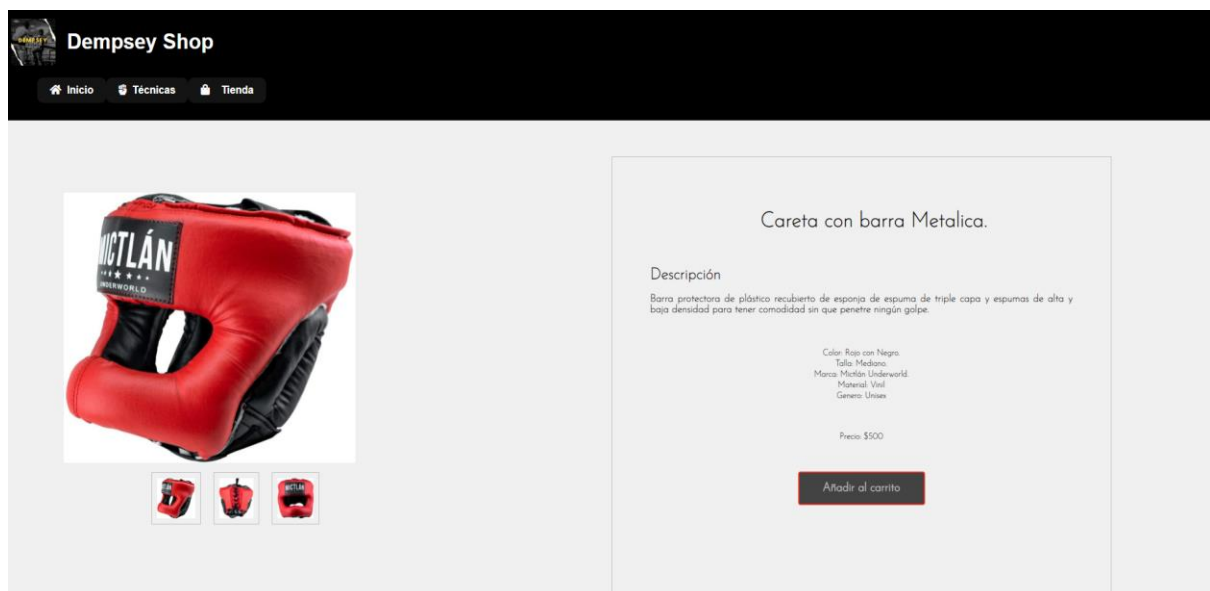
DEMPSEY

Dempsey Shop

Inicio Técnicas Tienda

MICTLÁN
UNDERWORLD

Careta con barra Metalica.

Descripción

Barra protectora de plástico recubierto de esponja de espuma de triple capa y espumas de alta y baja densidad para tener comodidad sin que penetre ningún golpe.

Color: Rojo con Negro.
Talla: Mediano.
Marca: Mictlán Underworld.
Material: Vinil
Genero: Unisex

Precio: $500

Añadir al carrito